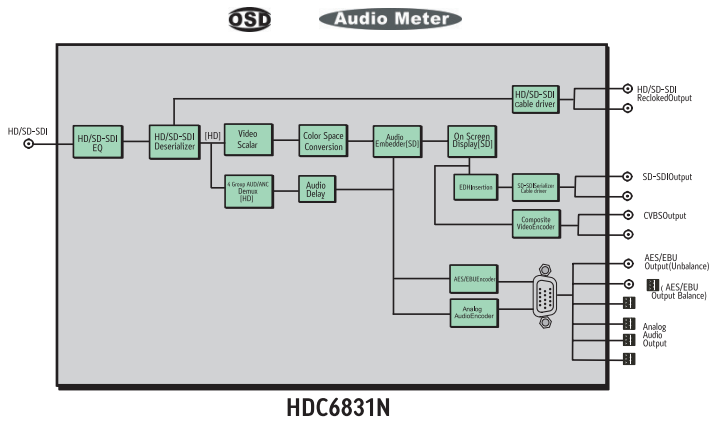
OSD
Audio Meter

HD/SD-SDI
HD/SD-SDI EQ
HD/SD-SDI Deserializer
[HD]
Video Scalar
Color Space Conversion
Audio Embedder(SD)
On Screen Display(SD)
HD/SD-SDI cable driver
HD/SD-SDI ReclockedOutput
4 Group AUD/ANC Demux [HD]
Audio Delay
EDHInsertion
SD-SDISerializer Cable driver
SD-SDIOutput
Composite VideoEncoder
CVBSOutput
AES/EBUEncoder
Analog AudioEncoder
AES/EBU Output(Unbalance)
( AES/EBU Output Balance)
Analog Audio Output

HDC6831N